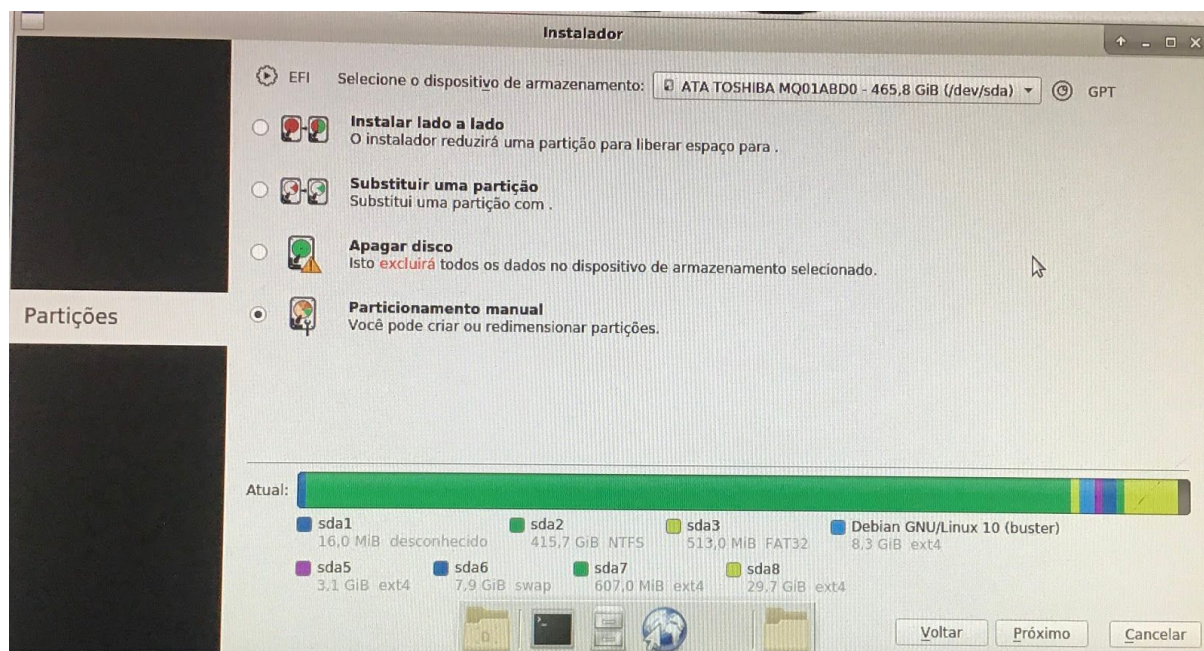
Instalador

EFI Selecione o dispositivo de armazenamento: ATA TOSHIBA MQ01ABD0 - 465,8 GiB (/dev/sda) GPT

Instalar lado a lado
O instalador reduzirá uma partição para liberar espaço para .

Substituir uma partição
Substitui uma partição com .

Apagar disco
Isto excluirá todos os dados no dispositivo de armazenamento selecionado.

Partições

Particionamento manual
Você pode criar ou redimensionar partições.

Atual:

sda1
16,0 MiB desconhecido

sda2
415,7 GiB NTFS

sda3
513,0 MiB FAT32

Debian GNU/Linux 10 (buster)
8,3 GiB ext4

sda5
3,1 GiB ext4

sda6
7,9 GiB swap

sda7
607,0 MiB ext4

sda8
29,7 GiB ext4

Voltar Próximo Cancelar